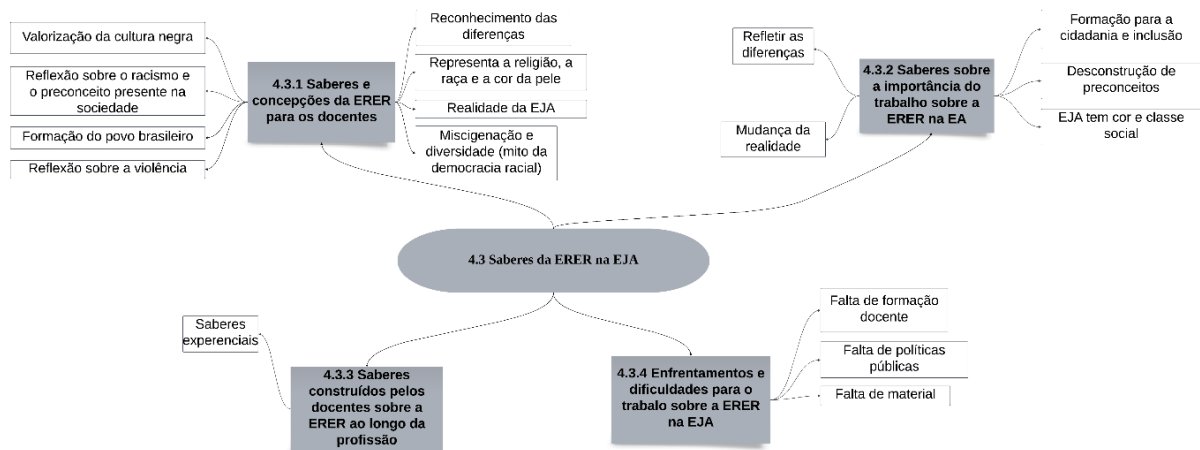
Valorização da cultura negra

Reflexão sobre o racismo e o preconceito presente na sociedade

Formação do povo brasileiro

Reflexão sobre a violência

4.3.1 Saberes e concepções da ERER para os docentes

Reconhecimento das diferenças

Representa a religião, a raça e a cor da pele

Realidade da EJA

Miscigenação e diversidade (mito da democracia racial)

Refletir as diferenças

Mudança da realidade

4.3.2 Saberes sobre a importância do trabalho sobre a ERER na EA

Formação para a cidadania e inclusão

Desconstrução de preconceitos

EJA tem cor e classe social

4.3 Saberes da ERER na EJA

Saberes experenciais

4.3.3 Saberes construídos pelos docentes sobre a ERER ao longo da profissão

4.3.4 Enfrentamentos e dificuldades para o trabalo sobre a ERER na EJA

Falta de formação docente

Falta de políticas públicas

Falta de material